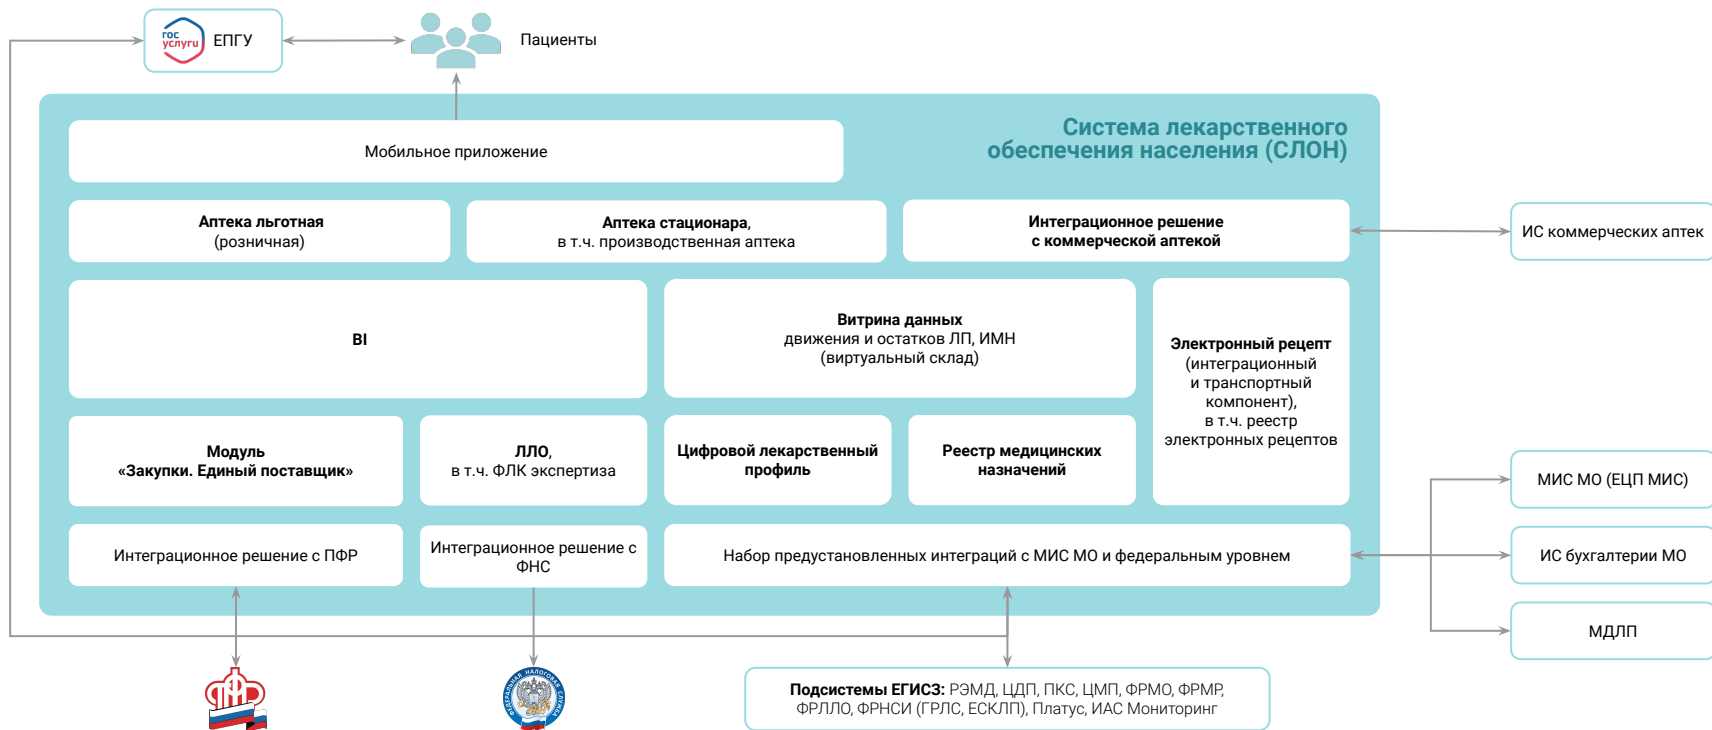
гос услуги ЕПГУ

Пациенты

Система лекарственного обеспечения населения (СЛОН)

Мобильное приложение

Аптека льготная (розничная)

Аптека стационара, в т.ч. производственная аптека

Интеграционное решение с коммерческой аптекой

ИС коммерческих аптек

BI

Витрина данных движения и остатков ЛП, ИМН (виртуальный склад)

Электронный рецепт (интеграционный и транспортный компонент), в т.ч. реестр электронных рецептов

Модуль «Закупки. Единый поставщик»

ЛЛО, в т.ч. ФЛК экспертиза

Цифровой лекарственный профиль

Реестр медицинских назначений

МИС МО (ЕЦП МИС)

Интеграционное решение с ПФР

Интеграционное решение с ФНС

Набор предустановленных интеграций с МИС МО и федеральным уровнем

ИС бухгалтерии МО

МДЛП

ПФР

ФЕДЕРАЛЬНАЯ НАЛОГОВАЯ СЛУЖБА

Подсистемы ЕГИСЗ: РЭМД, ЦДП, ПКС, ЦМП, ФРМО, ФРМР, ФРЛЛО, ФРНСИ (ГРЛС, ЕСКЛП), Платус, ИАС Мониторинг